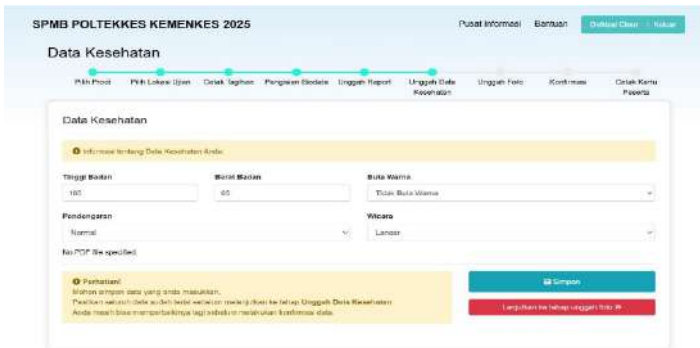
SPMB POLTEKKES KEMENKES 2025

Pusat Informasi Bantuan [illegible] | Keluar

Data Kesehatan

Pilih Prodi Pilih Lokasi Ujian Cetak Tagihan Pengisian Biodata Unggah Raport Unggah Data Kesehatan Unggah Foto Konfirmasi Cetak Kartu Peserta

Data Kesehatan

Informasi tentang Data Kesehatan Anda

Tinggi Badan
160

Berat Badan
65

Buta Warna
Tidak Buta Warna

Pendengaran
Normal

Wicara
Lancar

No PDF file specified.

Perhatian!
Mohon simpan data yang anda masukkan.
Pastikan seluruh data sudah terisi sebelum melanjutkan ke tahap Unggah Data Kesehatan
Anda masih bisa memperbaikinya lagi sebelum melakukan konfirmasi data.

Simpan

Lanjutkan ke tahap unggah foto »